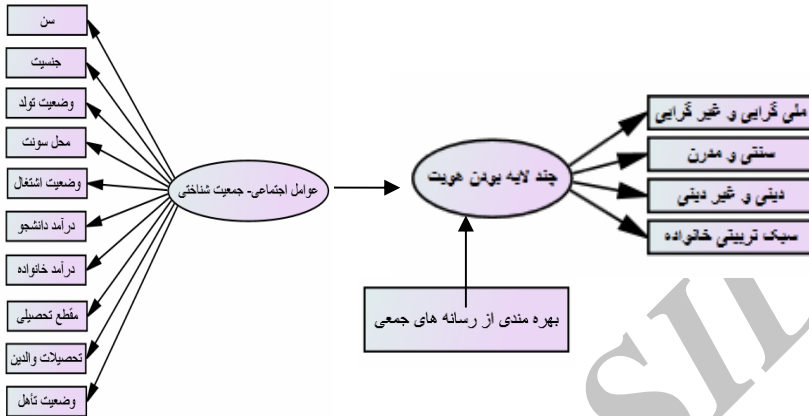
سن

جنسیت

وضعیت تولد

محل سونت

وضعیت اشتغال

درآمد دانشجو

درآمد خانواده

مقطع تحصیلی

تحصیلات والدین

وضعیت تأهل

عوامل اجتماعی- جمعیت شناختی

چند لایه بودن هویت

بهره مندی از رسانه های جمعی

ملی گرایی و غیر گرایی

سنتی و مدرن

دینی و غیر دینی

سبک تربیتی خانواده

SID